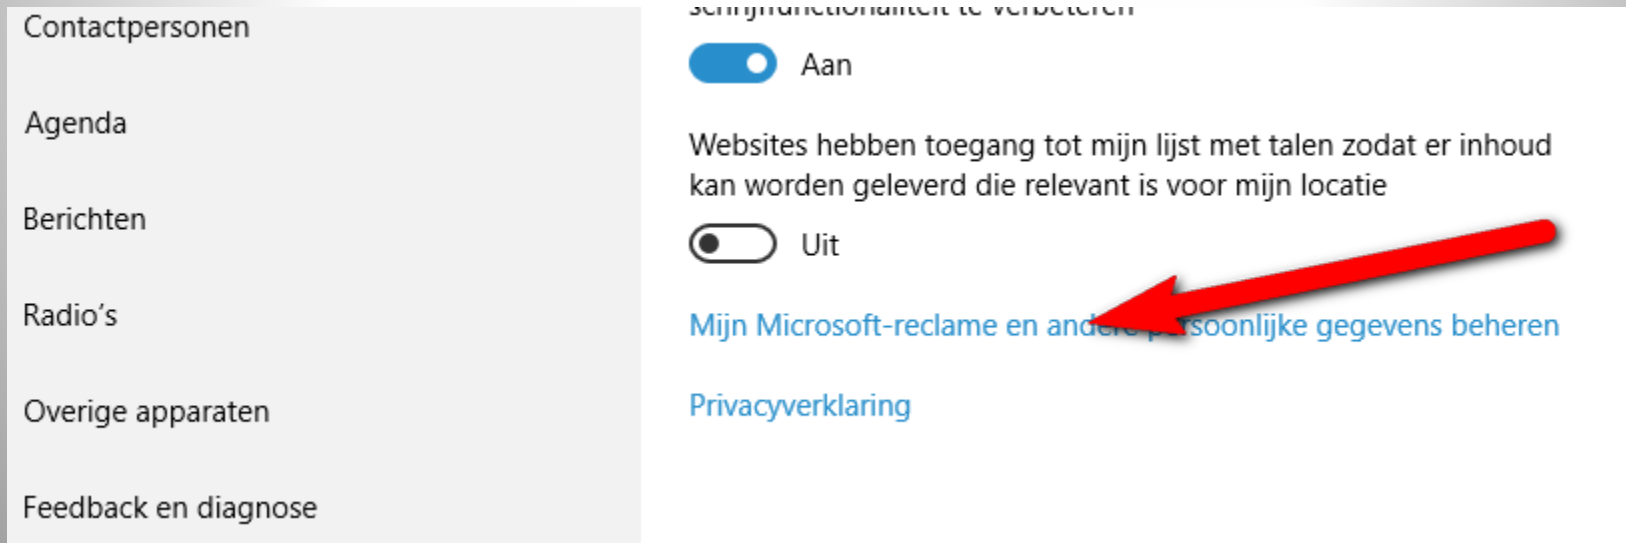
Contactpersonen

Agenda

Berichten

Radio's

Overige apparaten

Feedback en diagnose

schrijffunctionaliteit te verbeteren

Aan

Websites hebben toegang tot mijn lijst met talen zodat er inhoud kan worden geleverd die relevant is voor mijn locatie

Uit

Mijn Microsoft-reclame en andere persoonlijke gegevens beheren

Privacyverklaring